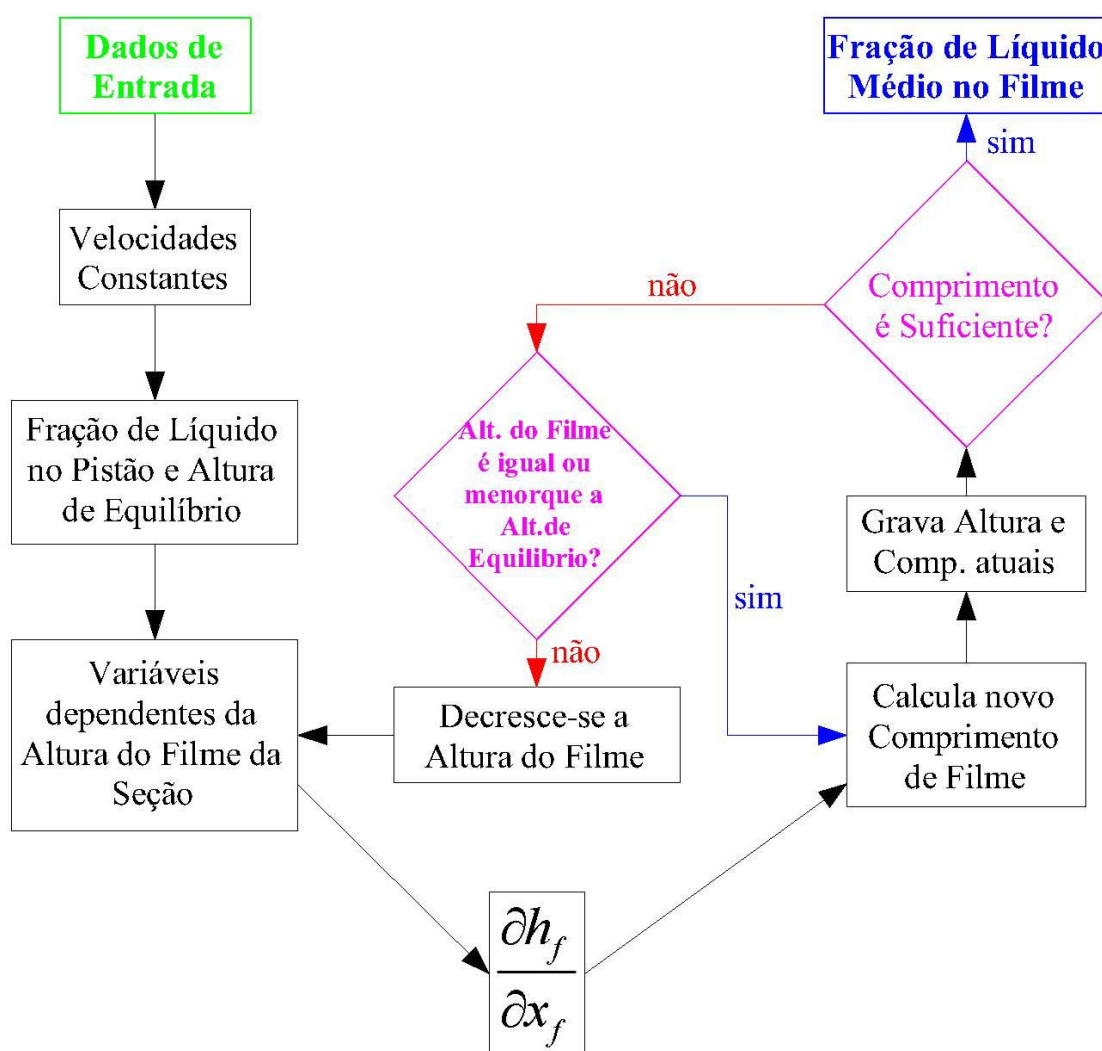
Dados de Entrada

Velocidades Constantes

Fração de Líquido no Pistão e Altura de Equilíbrio

Variáveis dependentes da Altura do Filme da Seção

$\frac{\partial h_f}{\partial x_f}$

Decresce-se a Altura do Filme

não

Alt. do Filme é igual ou menorque a Alt.de Equilibrio?

sim

não

Calcula novo Comprimento de Filme

Grava Altura e Comp. atuais

Comprimento é Suficiente?

sim

Fração de Líquido Médio no Filme